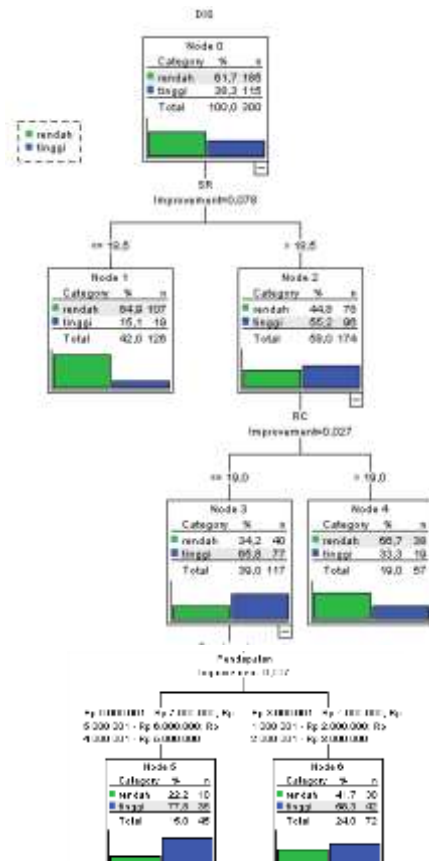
DIS

Node 0

| Category | % | n |
|---|---|---|
| rendah | 61,7 | 185 |
| tinggi | 38,3 | 115 |
| Total | 100,0 | 300 |

rendah
tinggi

SR
Improvement=0,078

<= 18,5

> 18,5

Node 1

| Category | % | n |
|---|---|---|
| rendah | 84,9 | 107 |
| tinggi | 15,1 | 19 |
| Total | 42,0 | 126 |

Node 2

| Category | % | n |
|---|---|---|
| rendah | 44,8 | 78 |
| tinggi | 55,2 | 96 |
| Total | 58,0 | 174 |

RC
Improvement=0,027

<= 19,0

> 19,0

Node 3

| Category | % | n |
|---|---|---|
| rendah | 34,2 | 40 |
| tinggi | 65,8 | 77 |
| Total | 39,0 | 117 |

Node 4

| Category | % | n |
|---|---|---|
| rendah | 66,7 | 38 |
| tinggi | 33,3 | 19 |
| Total | 19,0 | 57 |

Pendapatan
Improvement=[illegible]

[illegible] Rp 5.000.001 - Rp 6.000.000; Rp 4.000.001 - Rp 5.000.000

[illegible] Rp 1.000.001 - Rp 2.000.000; Rp 3.000.001 - Rp 4.000.000

Node 5

| Category | % | n |
|---|---|---|
| rendah | 22,2 | 10 |
| tinggi | 77,8 | 35 |
| Total | 15,0 | 45 |

Node 6

| Category | % | n |
|---|---|---|
| rendah | 41,7 | 30 |
| tinggi | 58,3 | 42 |
| Total | 24,0 | 72 |